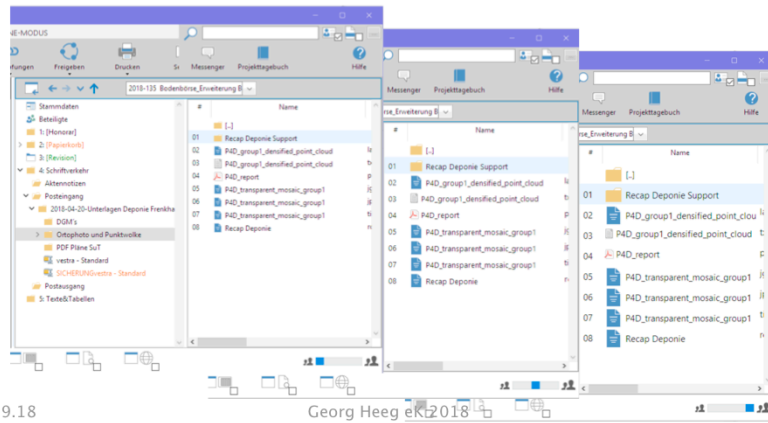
NE-MODUS

fungen Freigeben Drucken S Messenger Projekttagebuch Hilfe

2018-135 Bodenbörse_Erweiterung B

Stammdaten
Beteiligte
1: [Honorar]
2: [Papierkorb]
3: [Revision]
4: Schriftverkehr
Aktennotizen
Posteingang
2018-04-20-Unterlagen Deponie Frenkha
DGM's
Ortophoto und Punktwolke
PDF Pläne SuT
vestra - Standard
SICHERUNGvestra - Standard
Postausgang
5: Texte&Tabellen

| # | Name |
|---|---|
| | [..] |
| 01 | Recap Deponie Support |
| 02 | P4D_group1_densified_point_cloud |
| 03 | P4D_group1_densified_point_cloud |
| 04 | P4D_report |
| 05 | P4D_transparent_mosaic_group1 |
| 06 | P4D_transparent_mosaic_group1 |
| 07 | P4D_transparent_mosaic_group1 |
| 08 | Recap Deponie |

Messenger Projekttagebuch Hilfe

rse_Erweiterung B

| # | Name |
|---|---|
| | [..] |
| 01 | Recap Deponie Support |
| 02 | P4D_group1_densified_point_cloud |
| 03 | P4D_group1_densified_point_cloud |
| 04 | P4D_report |
| 05 | P4D_transparent_mosaic_group1 |
| 06 | P4D_transparent_mosaic_group1 |
| 07 | P4D_transparent_mosaic_group1 |
| 08 | Recap Deponie |

Messenger Projekttagebuch Hilfe

rse_Erweiterung B

| # | Name |
|---|---|
| | [..] |
| 01 | Recap Deponie Support |
| 02 | P4D_group1_densified_point_coul |
| 03 | P4D_group1_densified_point_cloud |
| 04 | P4D_report |
| 05 | P4D_transparent_mosaic_group1 |
| 06 | P4D_transparent_mosaic_group1 |
| 07 | P4D_transparent_mosaic_group1 |
| 08 | Recap Deponie |

9.18 Georg Heeg eK 2018